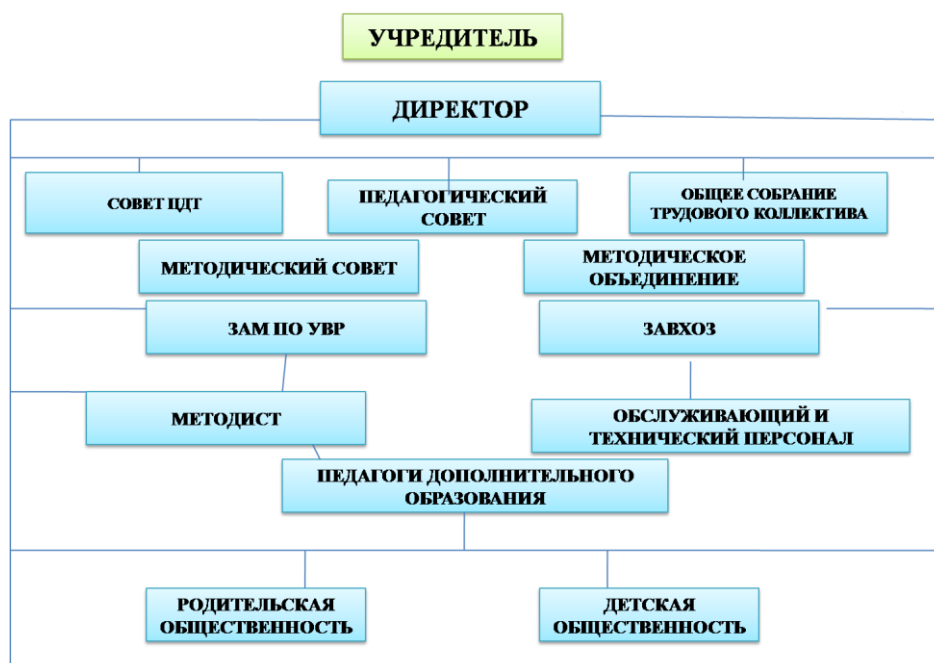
УЧРЕДИТЕЛЬ

ДИРЕКТОР

СОВЕТ ЦДТ

ПЕДАГОГИЧЕСКИЙ СОВЕТ

ОБЩЕЕ СОБРАНИЕ ТРУДОВОГО КОЛЛЕКТИВА

МЕТОДИЧЕСКИЙ СОВЕТ

МЕТОДИЧЕСКОЕ ОБЪЕДИНЕНИЕ

ЗАМ ПО УВР

ЗАВХОЗ

МЕТОДИСТ

ОБСЛУЖИВАЮЩИЙ И ТЕХНИЧЕСКИЙ ПЕРСОНАЛ

ПЕДАГОГИ ДОПОЛНИТЕЛЬНОГО ОБРАЗОВАНИЯ

РОДИТЕЛЬСКАЯ ОБЩЕСТВЕННОСТЬ

ДЕТСКАЯ ОБЩЕСТВЕННОСТЬ